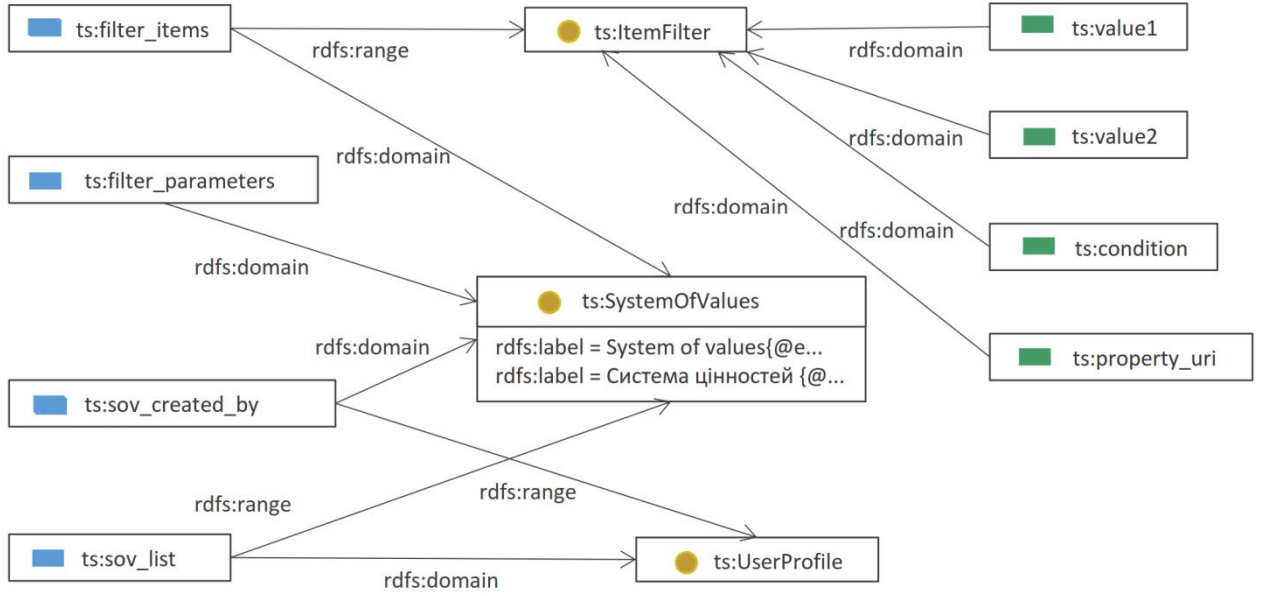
ts:filter_items

rdfs:range

ts:ItemFilter

ts:value1

rdfs:domain

rdfs:domain

ts:value2

rdfs:domain

ts:filter_parameters

rdfs:domain

rdfs:domain

ts:condition

rdfs:domain

ts:SystemOfValues

rdfs:label = System of values{@e...

rdfs:label = Система цінностей {@...

rdfs:domain

ts:property_uri

ts:sov_created_by

rdfs:range

rdfs:range

ts:sov_list

rdfs:domain

ts:UserProfile